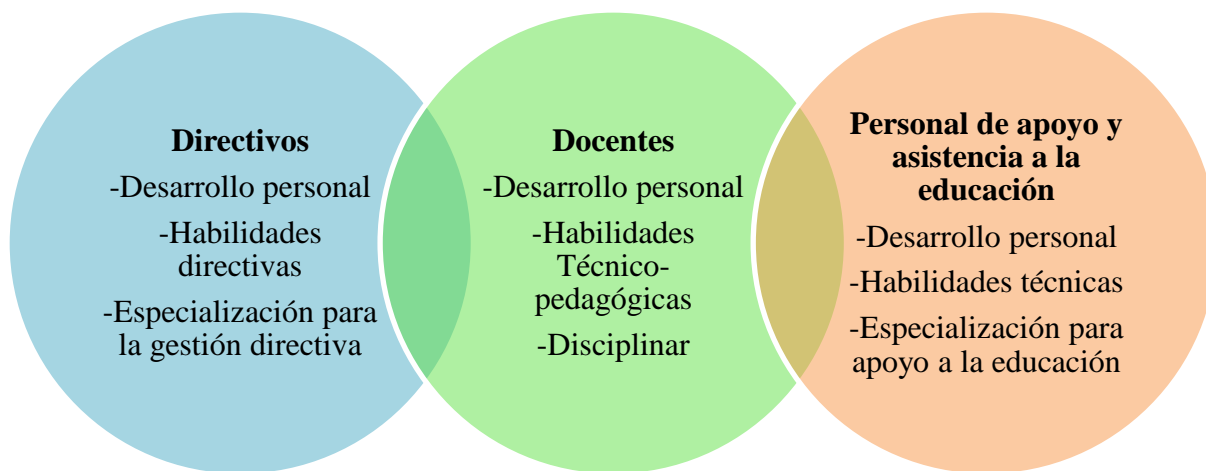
Directivos
-Desarrollo personal
-Habilidades directivas
-Especialización para la gestión directiva

Docentes
-Desarrollo personal
-Habilidades Técnico-pedagógicas
-Disciplinar

Personal de apoyo y asistencia a la educación
-Desarrollo personal
-Habilidades técnicas
-Especialización para apoyo a la educación